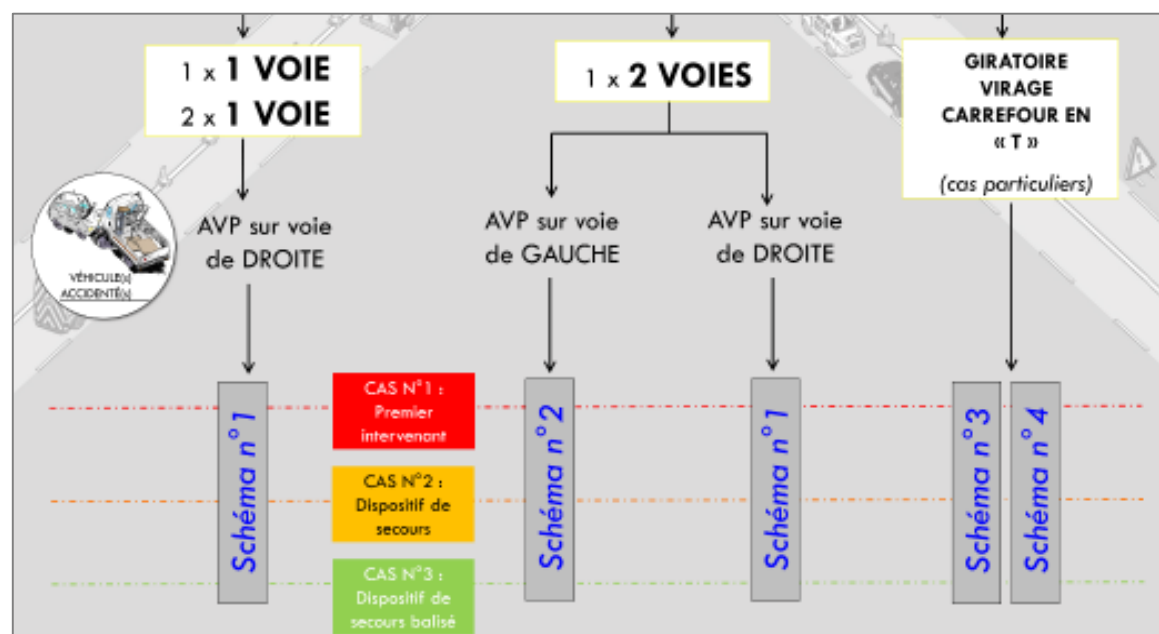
1 x **1 VOIE**
2 x **1 VOIE**

1 x **2 VOIES**

GIRATOIRE
VIRAGE
CARREFOUR EN « T »
(cas particuliers)

VÉHICULE(s) ACCIDENTÉ(s)

AVP sur voie de DROITE

AVP sur voie de GAUCHE

AVP sur voie de DROITE

Schéma n°1

CAS N°1 : Premier intervenant

CAS N°2 : Dispositif de secours

CAS N°3 : Dispositif de secours balisé

Schéma n°2

Schéma n°1

Schéma n°3

Schéma n°4